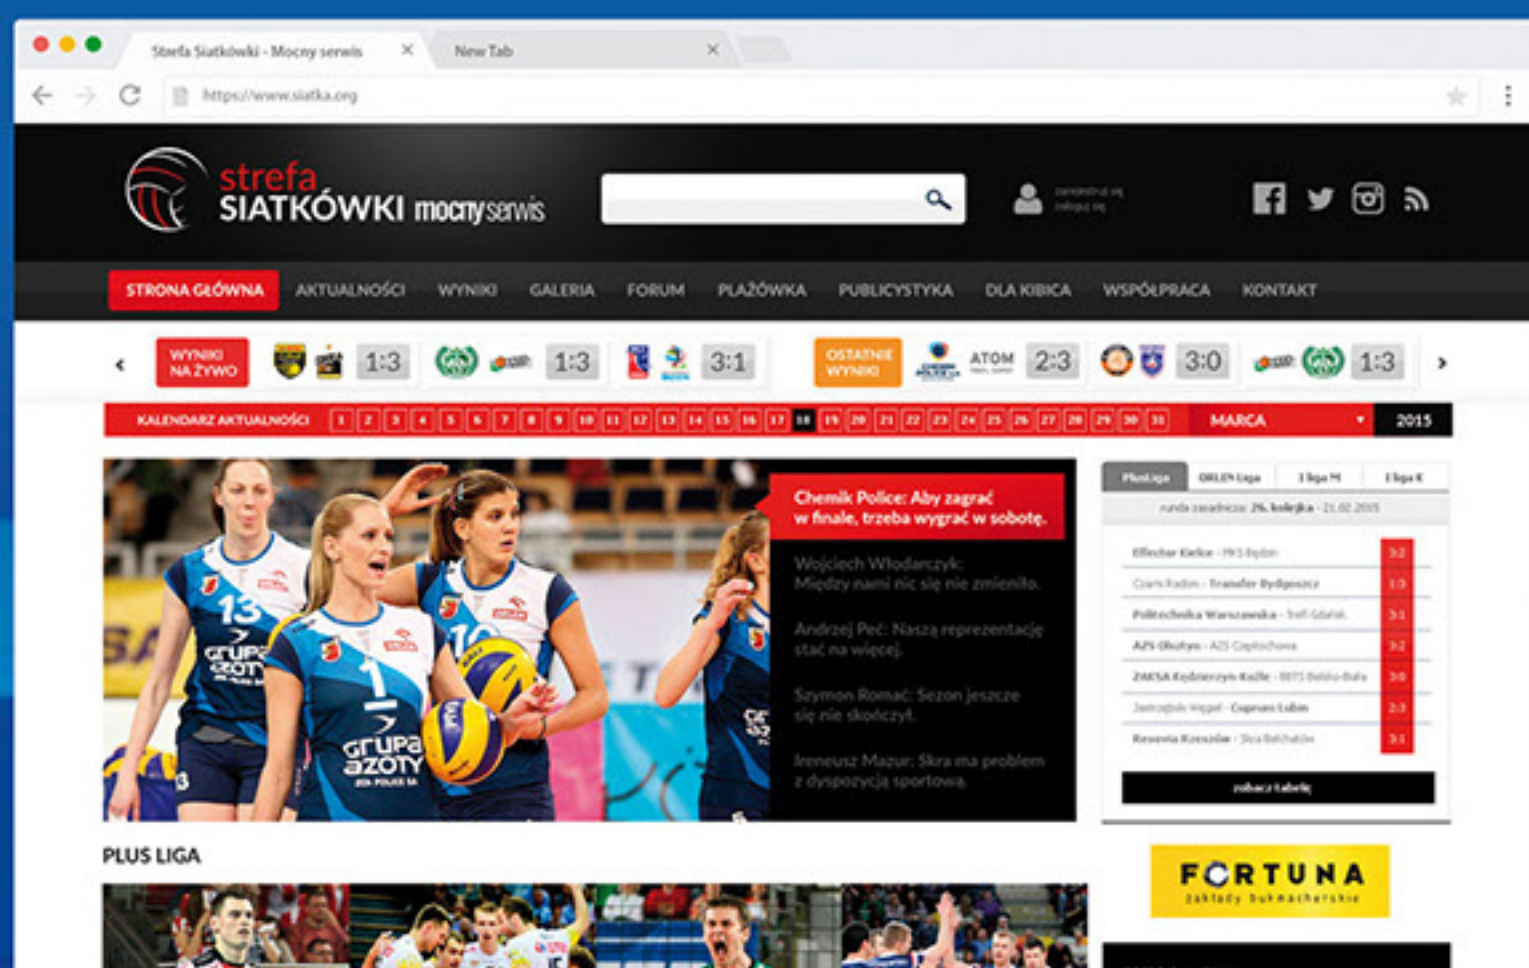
Strefa Siatkówki - Mocny serwis
New Tab
https://www.siatka.org

strefa SIATKÓWKI mocny serwis

zarejestruj się
zaloguj się

STRONA GŁÓWNA AKTUALNOŚCI WYNIKI GALERIA FORUM PLAŻÓWKA PUBLICYSTYKA DLA KIBICA WSPÓŁPRACA KONTAKT

WYNIKI NA ŻYWO 1:3 1:3 3:1 OSTATNIE WYNIKI ATOM 2:3 3:0 1:3

KALENDARZ AKTUALNOŚCI 1 2 3 4 5 6 7 8 9 10 11 12 13 14 15 16 17 18 19 20 21 22 23 24 25 26 27 28 29 30 31 MARCA 2015

Chemik Police: Aby zagrać w finale, trzeba wygrać w sobotę.

Wojciech Włodarczyk: Między nami nic się nie zmieniło.

Andrzej Peć: Naszą reprezentację stać na więcej.

Szymon Romać: Sezon jeszcze się nie skończył.

Ireneusz Mazur: Skra ma problem z dyspozycją sportową.

PlusLiga ORLEN Liga I liga M I liga K
runda zasadnicza: 26. kolejka - 21.02.2015

| Effector Kielce - PGE Skra Bełchatów | 3:2 |
|---|---|
| Cerrad Czarni Radom - Transfer Bydgoszcz | 1:3 |
| Politechnika Warszawska - Trefl Gdańsk | 3:1 |
| AZS Olsztyn - AZS Częstochowa | 3:2 |
| ZAKSA Kędzierzyn-Koźle - BBTS Bielsko-Biała | 3:0 |
| Jastrzębski Węgiel - Cuprum Lubin | 2:3 |
| Resovia Rzeszów - Skra Bełchatów | 3:1 |

zobacz tabelę

PLUS LIGA

FORTUNA zakłady bukmacherskie